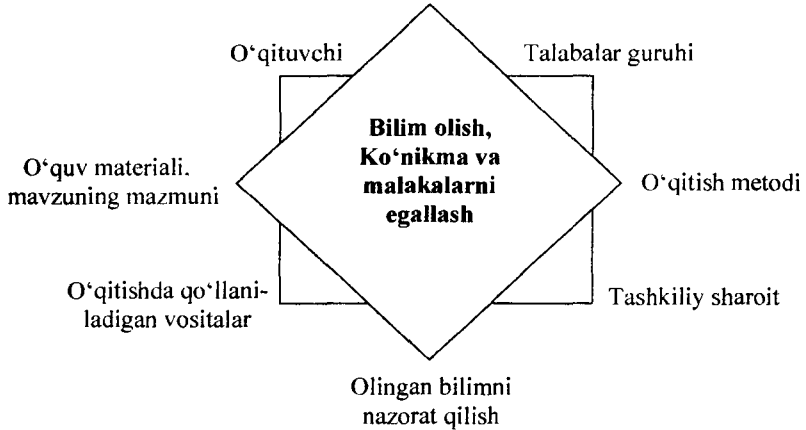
O‘qituvchi

Talabalar guruhi

Bilim olish, Ko‘nikma va malakalarni egallash

O‘quv materiali. mavzuning mazmuni

O‘qitish metodi

O‘qitishda qo‘llaniladigan vositalar

Tashkiliy sharoit

Olingan bilimni nazorat qilish